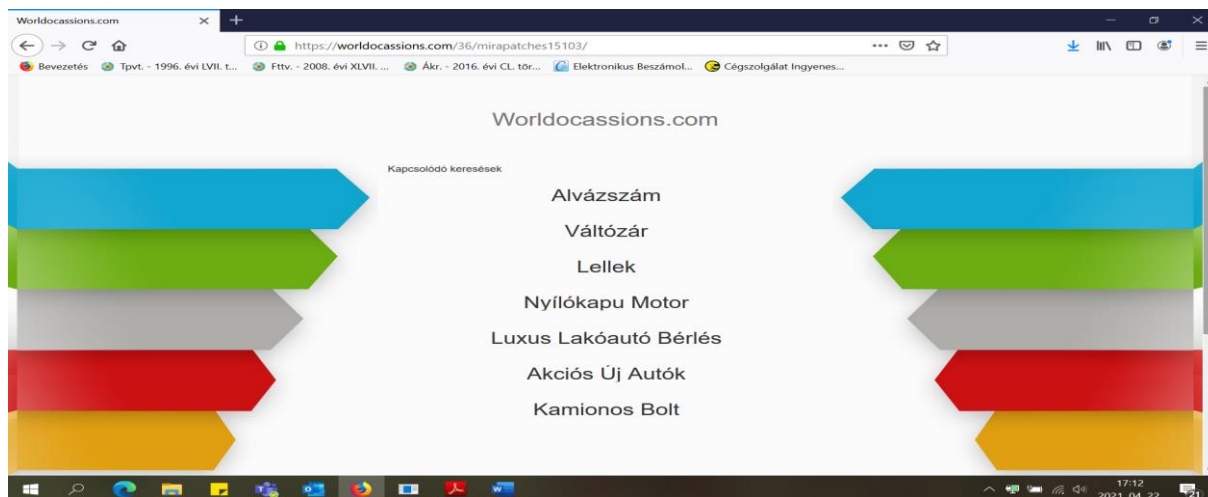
Worldocassions.com

https://worldocassions.com/36/mirapatches15103/

Bevezetés Tpvt. - 1996. évi LVII. t... Fttv. - 2008. évi XLVII. ... Ákr. - 2016. évi CL. tör... Elektronikus Beszámol... Cégszolgálat Ingyenes...

Worldocassions.com

Kapcsolódó keresések

Alvázszám

Váltózár

Lellek

Nyílókapu Motor

Luxus Lakóautó Bérlés

Akciós Új Autók

Kamionos Bolt

17:12
2021. 04. 22.